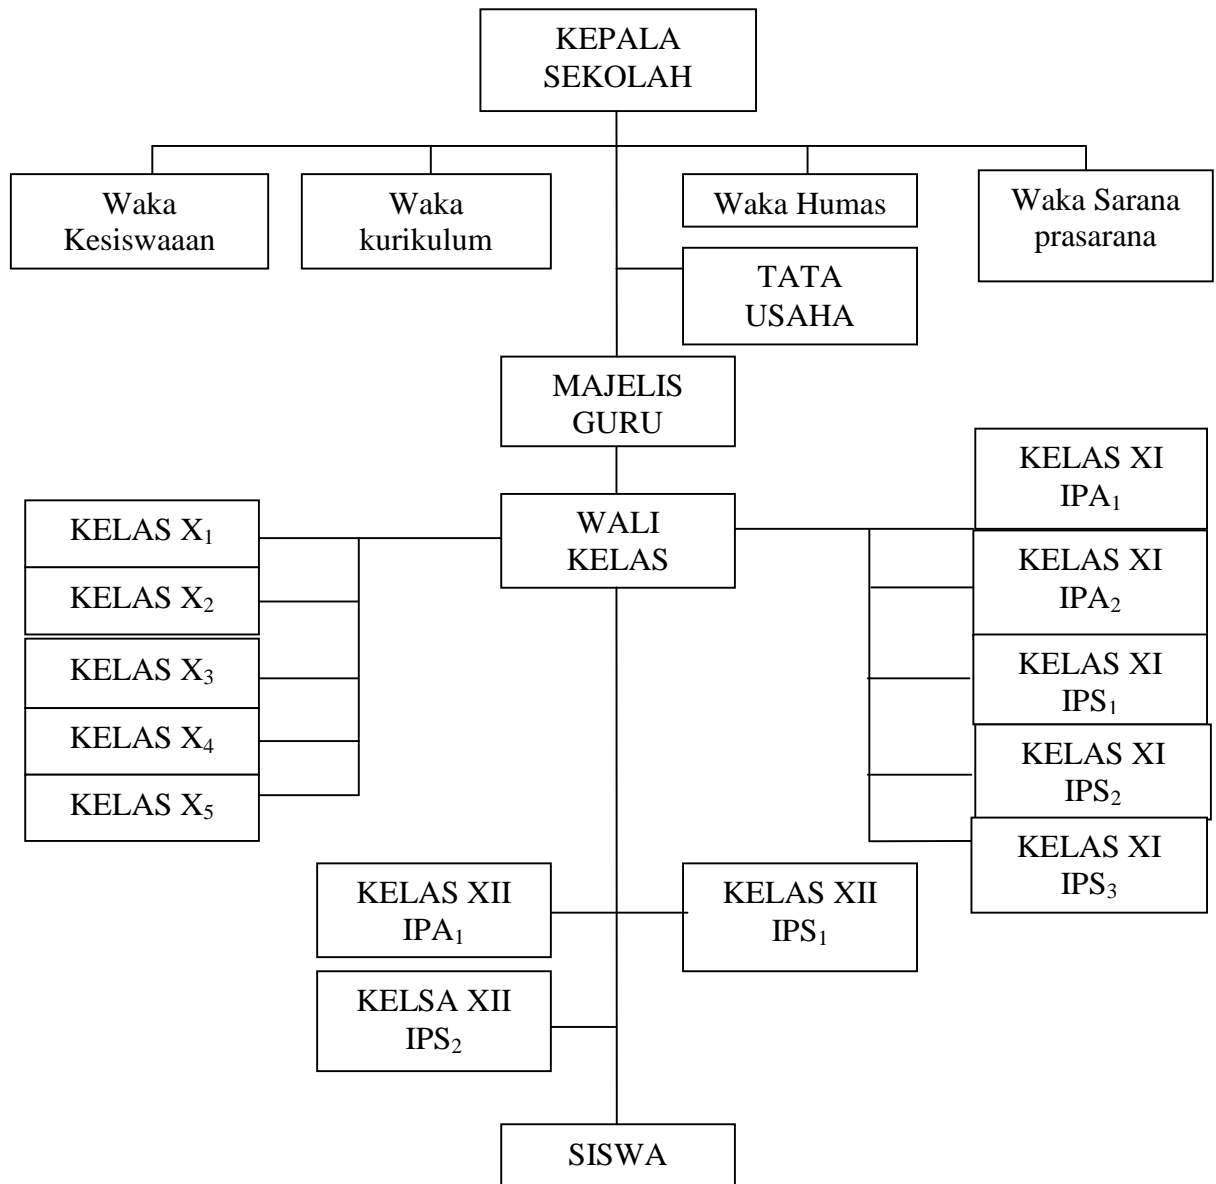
KEPALA SEKOLAH

Waka Kesiswaaan

Waka kurikulum

Waka Humas

Waka Sarana prasarana

TATA USAHA

MAJELIS GURU

WALI KELAS

KELAS $X_1$

KELAS $X_2$

KELAS $X_3$

KELAS $X_4$

KELAS $X_5$

KELAS XI $IPA_1$

KELAS XI $IPA_2$

KELAS XI $IPS_1$

KELAS XI $IPS_2$

KELAS XI $IPS_3$

KELAS XII $IPA_1$

KELAS XII $IPS_1$

KELSA XII $IPS_2$

SISWA